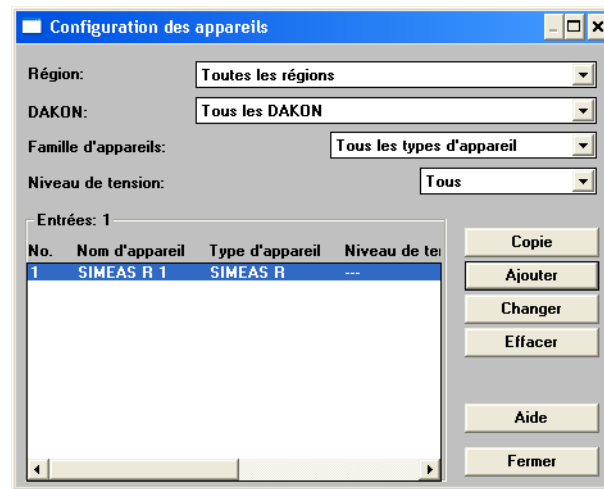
Configuration des appareils

Région: Toutes les régions

DAKON: Tous les DAKON

Famille d'appareils: Tous les types d'appareil

Niveau de tension: Tous

Entrées: 1

| No. | Nom d'appareil | Type d'appareil | Niveau de te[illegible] |
|---|---|---|---|
| 1 | SIMEAS R 1 | SIMEAS R | --- |

Copie
Ajouter
Changer
Effacer
Aide
Fermer